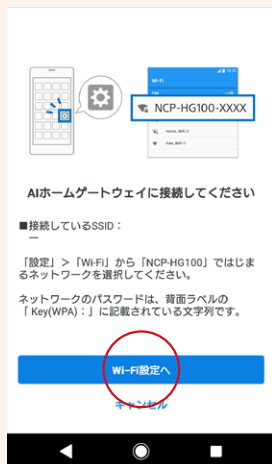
Wi-Fi

NCP-HG100-XXXX

AIホームゲートウェイに接続してください

■接続しているSSID：
ー

「設定」>「Wi-Fi」から「NCP-HG100」ではじまるネットワークを選択してください。

ネットワークのパスワードは、背面ラベルの「Key(WPA)：」に記載されている文字列です。

Wi-Fi設定へ

キャンセル